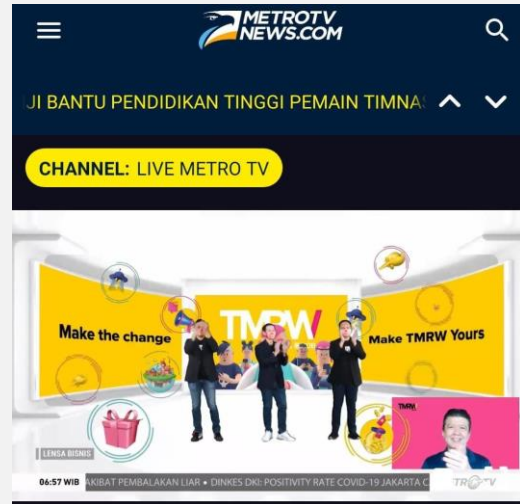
METROTV NEWS.COM

JI BANTU PENDIDIKAN TINGGI PEMAIN TIMNAS

CHANNEL: LIVE METRO TV

Make the change

TMRW

Make TMRW Yours

TMRW

LENSA BISNIS

06:57 WIB AKIBAT PEMBALAKAN LIAR • DINKES DKI: POSITIVITY RATE COVID-19 JAKARTA C

METRO TV